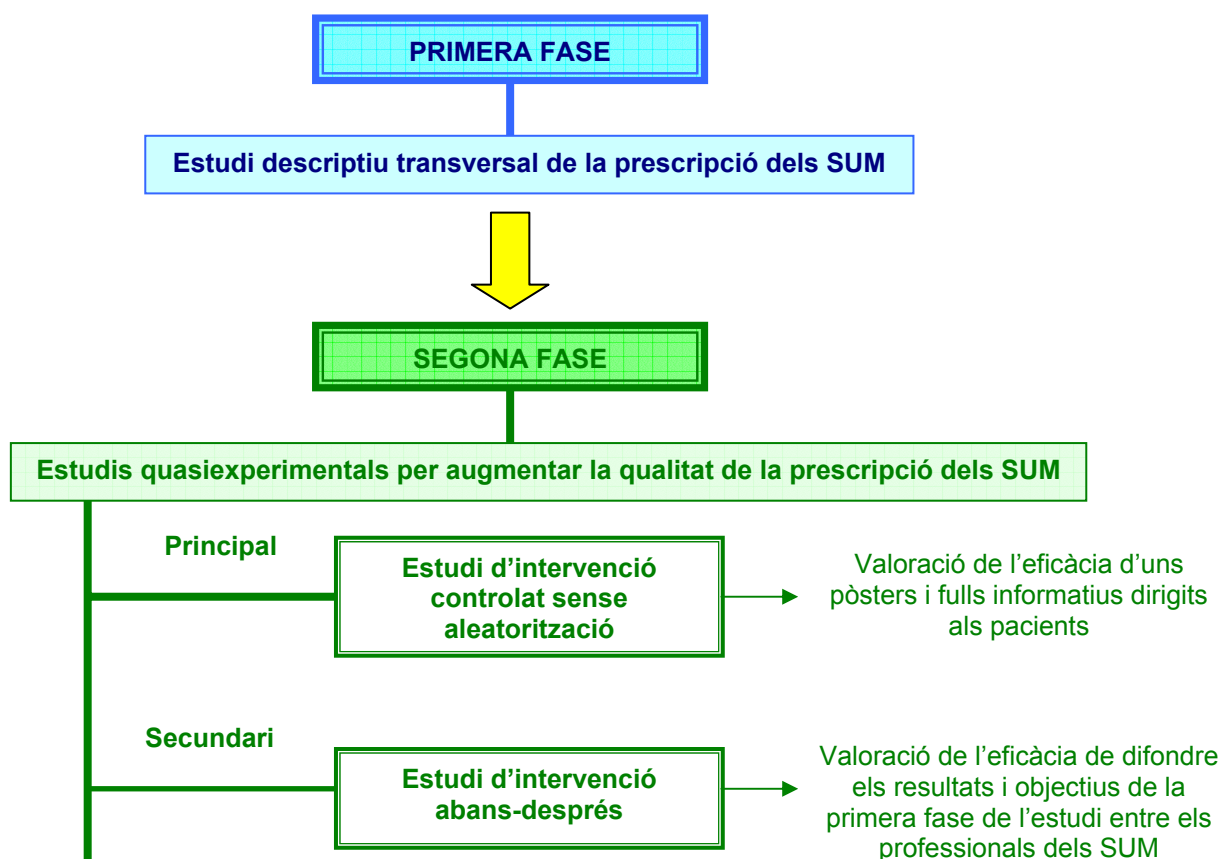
PRIMERA FASE

Estudi descriptiu transversal de la prescripció dels SUM

SEGONA FASE

Estudis quasiexperimentals per augmentar la qualitat de la prescripció dels SUM

Principal

Estudi d'intervenció controlat sense aleatorització

Valoració de l'eficàcia d'uns pòsters i fulls informatius dirigits als pacients

Secundari

Estudi d'intervenció abans-després

Valoració de l'eficàcia de difondre els resultats i objectius de la primera fase de l'estudi entre els professionals dels SUM